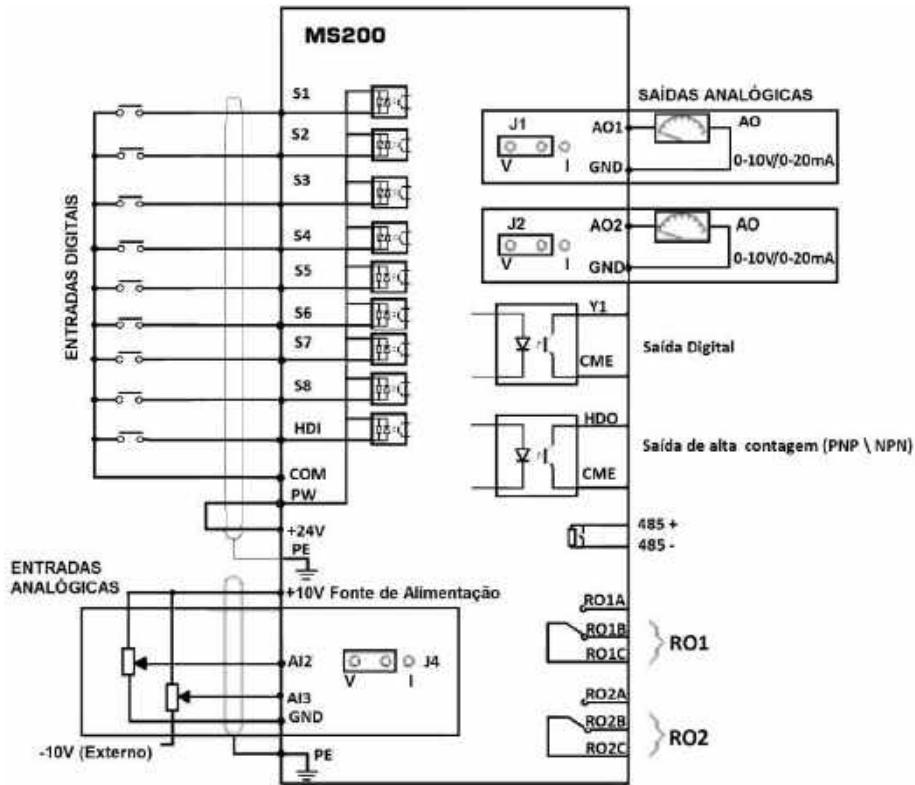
MS200

ENTRADAS DIGITAIS

S1
S2
S3
S4
S5
S6
S7
S8
HDI
COM
PW
+24V
PE

SAÍDAS ANALÓGICAS

J1
V I
AO1
GND
AO
0-10V/0-20mA

J2
V I
AO2
GND
AO
0-10V/0-20mA

Y1
CME
Saída Digital

HDO
CME
Saída de alta contagem (PNP \ NPN)

485 +
485 -

ENTRADAS ANALÓGICAS
+10V Fonte de Alimentação
AI2
AI3
GND
V I J4
-10V (Externo)
PE

RO1A
RO1B
RO1C
RO1

RO2A
RO2B
RO2C
RO2